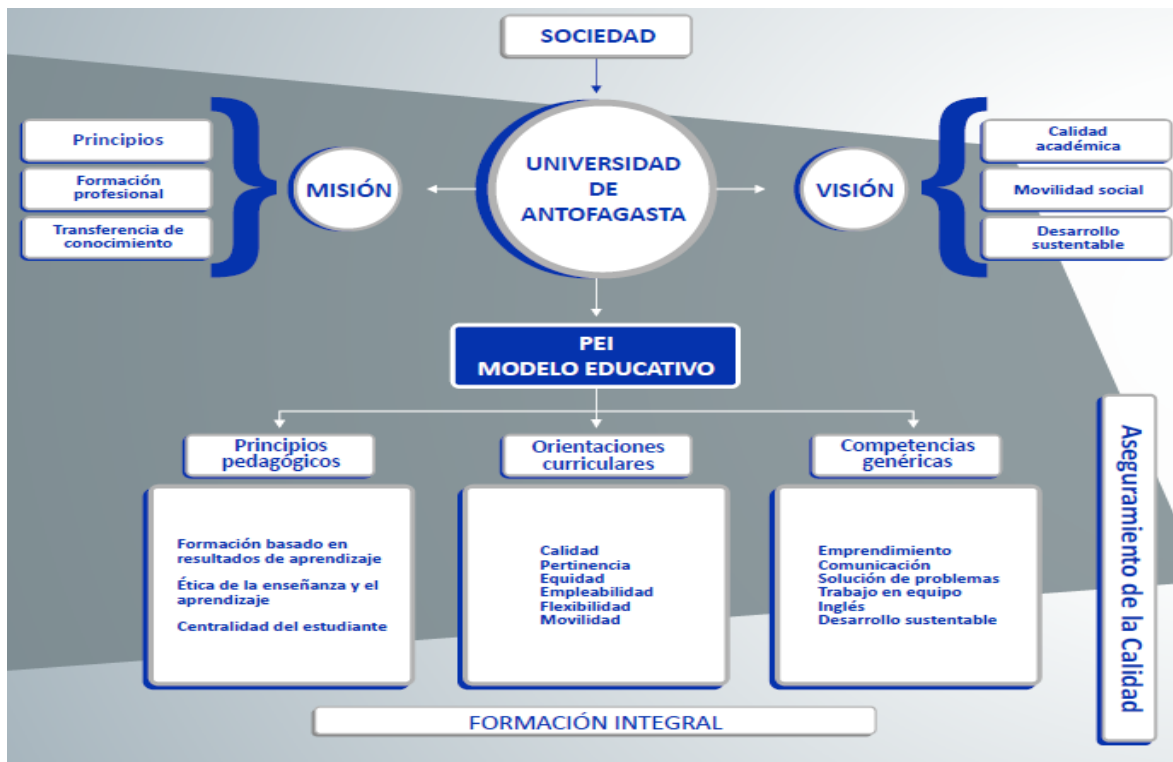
SOCIEDAD

Principios

Formación profesional

Transferencia de conocimiento

MISIÓN

UNIVERSIDAD DE ANTOFAGASTA

VISIÓN

Calidad académica

Movilidad social

Desarrollo sustentable

PEI
MODELO EDUCATIVO

Principios pedagógicos

Orientaciones curriculares

Competencias genéricas

Formación basado en resultados de aprendizaje

Ética de la enseñanza y el aprendizaje

Centralidad del estudiante

Calidad
Pertinencia
Equidad
Empleabilidad
Flexibilidad
Movilidad

Emprendimiento
Comunicación
Solución de problemas
Trabajo en equipo
Inglés
Desarrollo sustentable

Aseguramiento de la Calidad

FORMACIÓN INTEGRAL